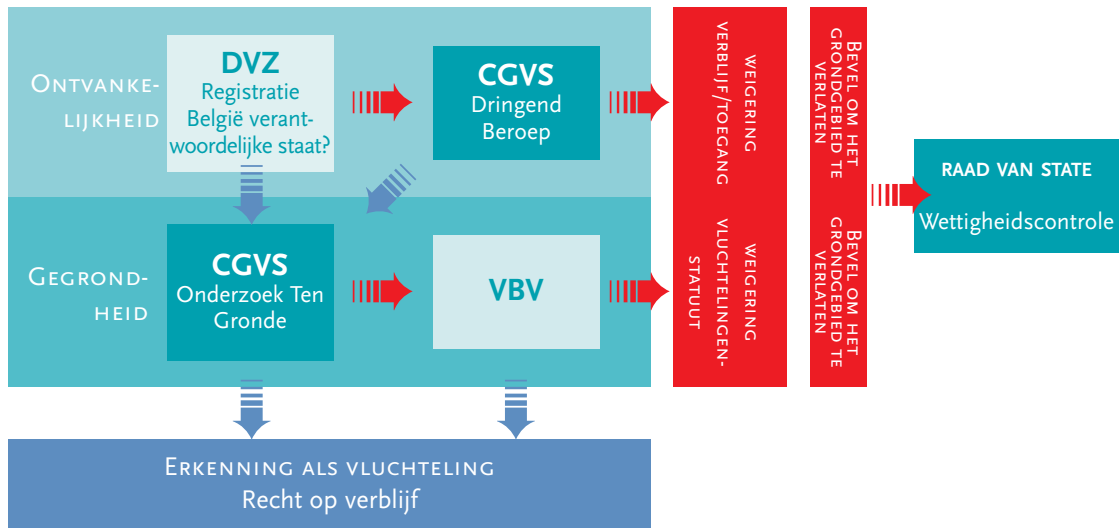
Ontvankelijkheid

DVZ
Registratie
België verantwoordelijke staat?

CGVS
Dringend Beroep

Weigering verblijf/toegang

Bevel om het grondgebied te verlaten

Gegrondheid

CGVS
Onderzoek Ten Gronde

VBV

Weigering vluchtelingenstatuut

Bevel om het grondgebied te verlaten

RAAD VAN STATE
Wettigheidscontrole

Erkenning als vluchteling
Recht op verblijf